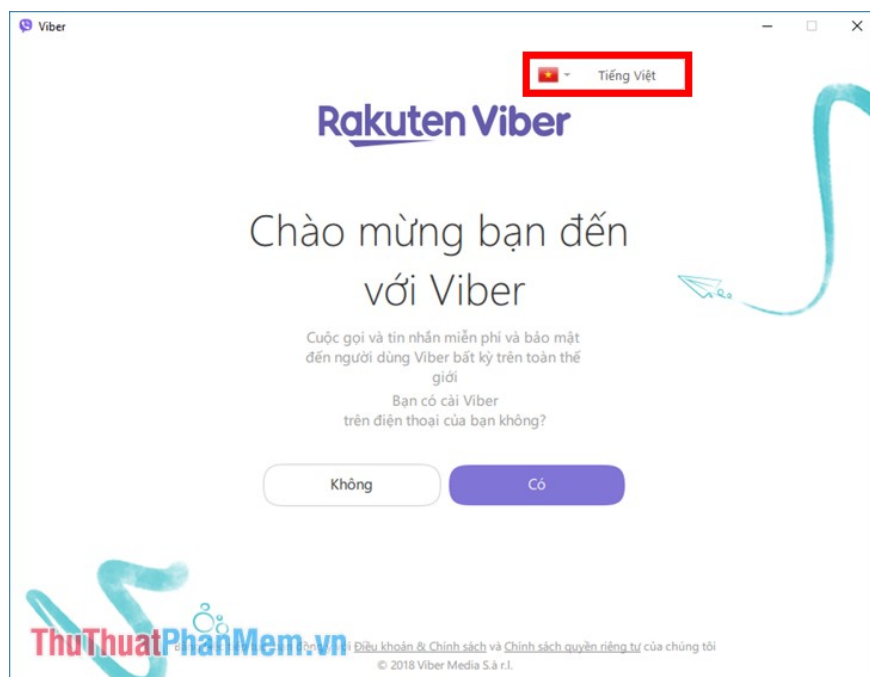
Viber

Tiếng Việt

Rakuten Viber

Chào mừng bạn đến với Viber

Cuộc gọi và tin nhắn miễn phí và bảo mật đến người dùng Viber bất kỳ trên toàn thế giới

Bạn có cài Viber trên điện thoại của bạn không?

Không

Có

ThuThuatPhanMem.vn

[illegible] Điều khoản & Chính sách và Chính sách quyền riêng tư của chúng tôi

© 2018 Viber Media S.à r.l.